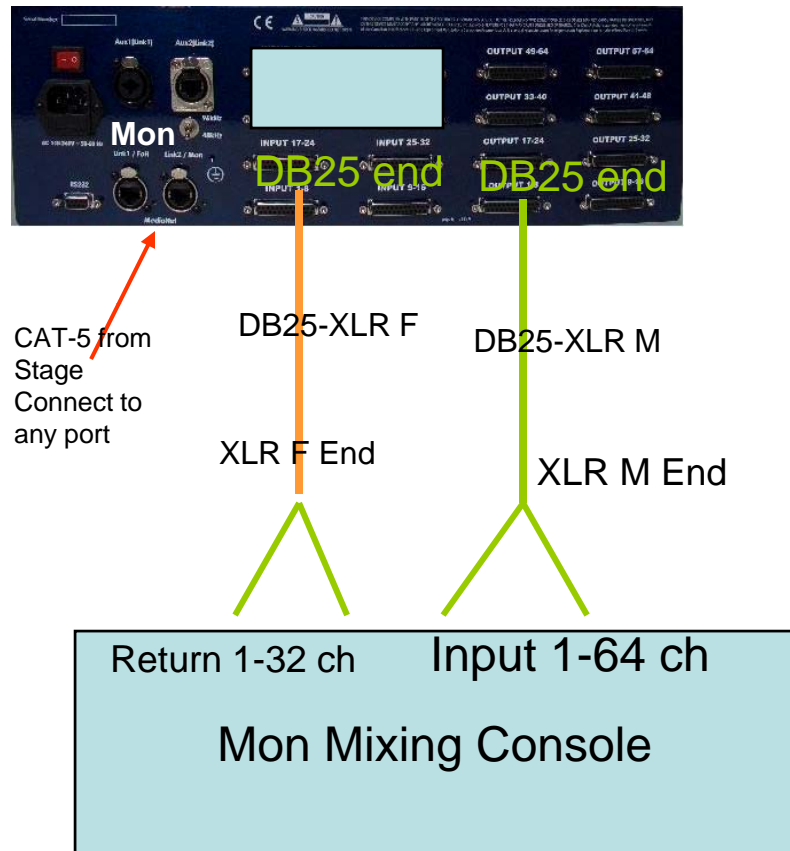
Serial Number
CE
Aux1(Link1)
Aux2(Link2)
Mon
96kHz
48kHz
Link1 / FoH
Link2 / Mon
RS232
MediaNet
INPUT 17-24
INPUT 25-32
INPUT 1-8
INPUT 9-16
OUTPUT 49-64
OUTPUT 57-64
OUTPUT 33-40
OUTPUT 41-48
OUTPUT 17-24
OUTPUT 25-32
OUTPUT 1-8
OUTPUT 9-16
DB25 end
DB25 end

CAT-5 from Stage Connect to any port

DB25-XLR F

DB25-XLR M

XLR F End

XLR M End

Return 1-32 ch

Input 1-64 ch

Mon Mixing Console